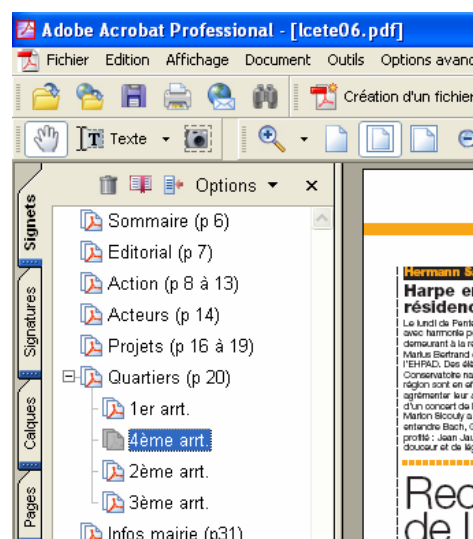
Adobe Acrobat Professional - [lcete06.pdf]

Fichier Edition Affichage Document Outils Options avanc

Création d'un fichier

Texte

Signets

Signatures

Calques

Pages

Options

Sommaire (p 6)

Editorial (p 7)

Action (p 8 à 13)

Acteurs (p 14)

Projets (p 16 à 19)

Quartiers (p 20)

1er arrt.

4ème arrt.

2ème arrt.

3ème arrt.

Infos mairie (p31)

Hermann S

Harpe e
résidenc

Le lundi de Pent
avec harmonie p
demeurant à la r
Marius Bertrand
l'EHPAD. Des élè
Conservatoire na
région sont en e
agrémenter leur
d'un concert de l
Marion Bicouly a
entendre Bach,
profité : Jean Ju
douceur et de lé

Rec
de l